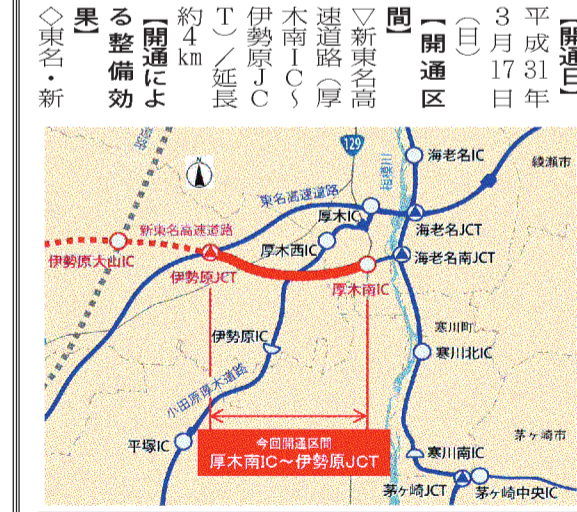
【開通日】平成31年3月17日（日）

【開通区間】▽新東名高速道路（厚木南IC～伊勢原JCT）／延長約4km

【開通による整備効果】◇東名・新

129

海老名IC
綾瀬市
東名高速道路
厚木IC
海老名JCT
新東名高速道路
厚木西IC
海老名南JCT
伊勢原大山IC
伊勢原JCT
厚木南IC
寒川町
伊勢原IC
寒川北IC
小田原厚木道路
平塚IC
今回開通区間
厚木南IC～伊勢原JCT
茅ヶ崎市
寒川南IC
茅ヶ崎JCT
茅ヶ崎中央IC
相模川